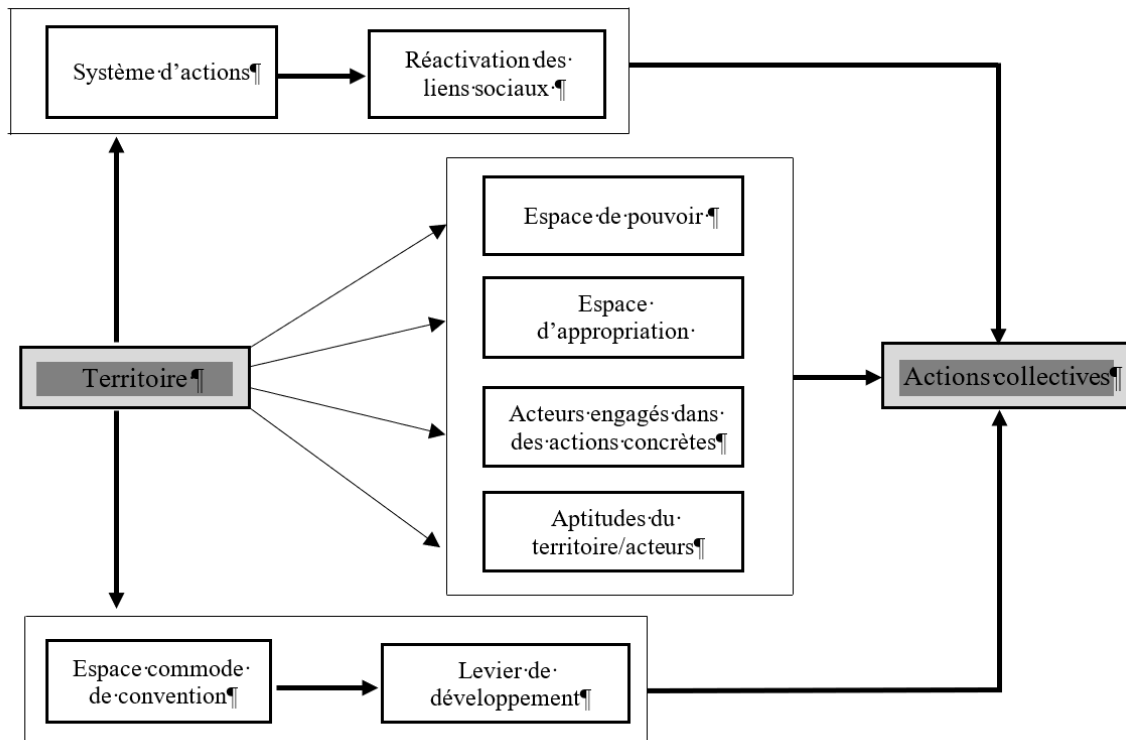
Système·d'actions¶

Réactivation·des· liens·sociaux·¶

Espace·de·pouvoir·¶

Espace· d'appropriation·

Territoire¶

Acteurs·engagés·dans· des·actions·concrètes¶

Actions·collectives¶

Aptitudes·du· territoire/acteurs¶

Espace·commode· de·convention¶

Levier·de· développement¶